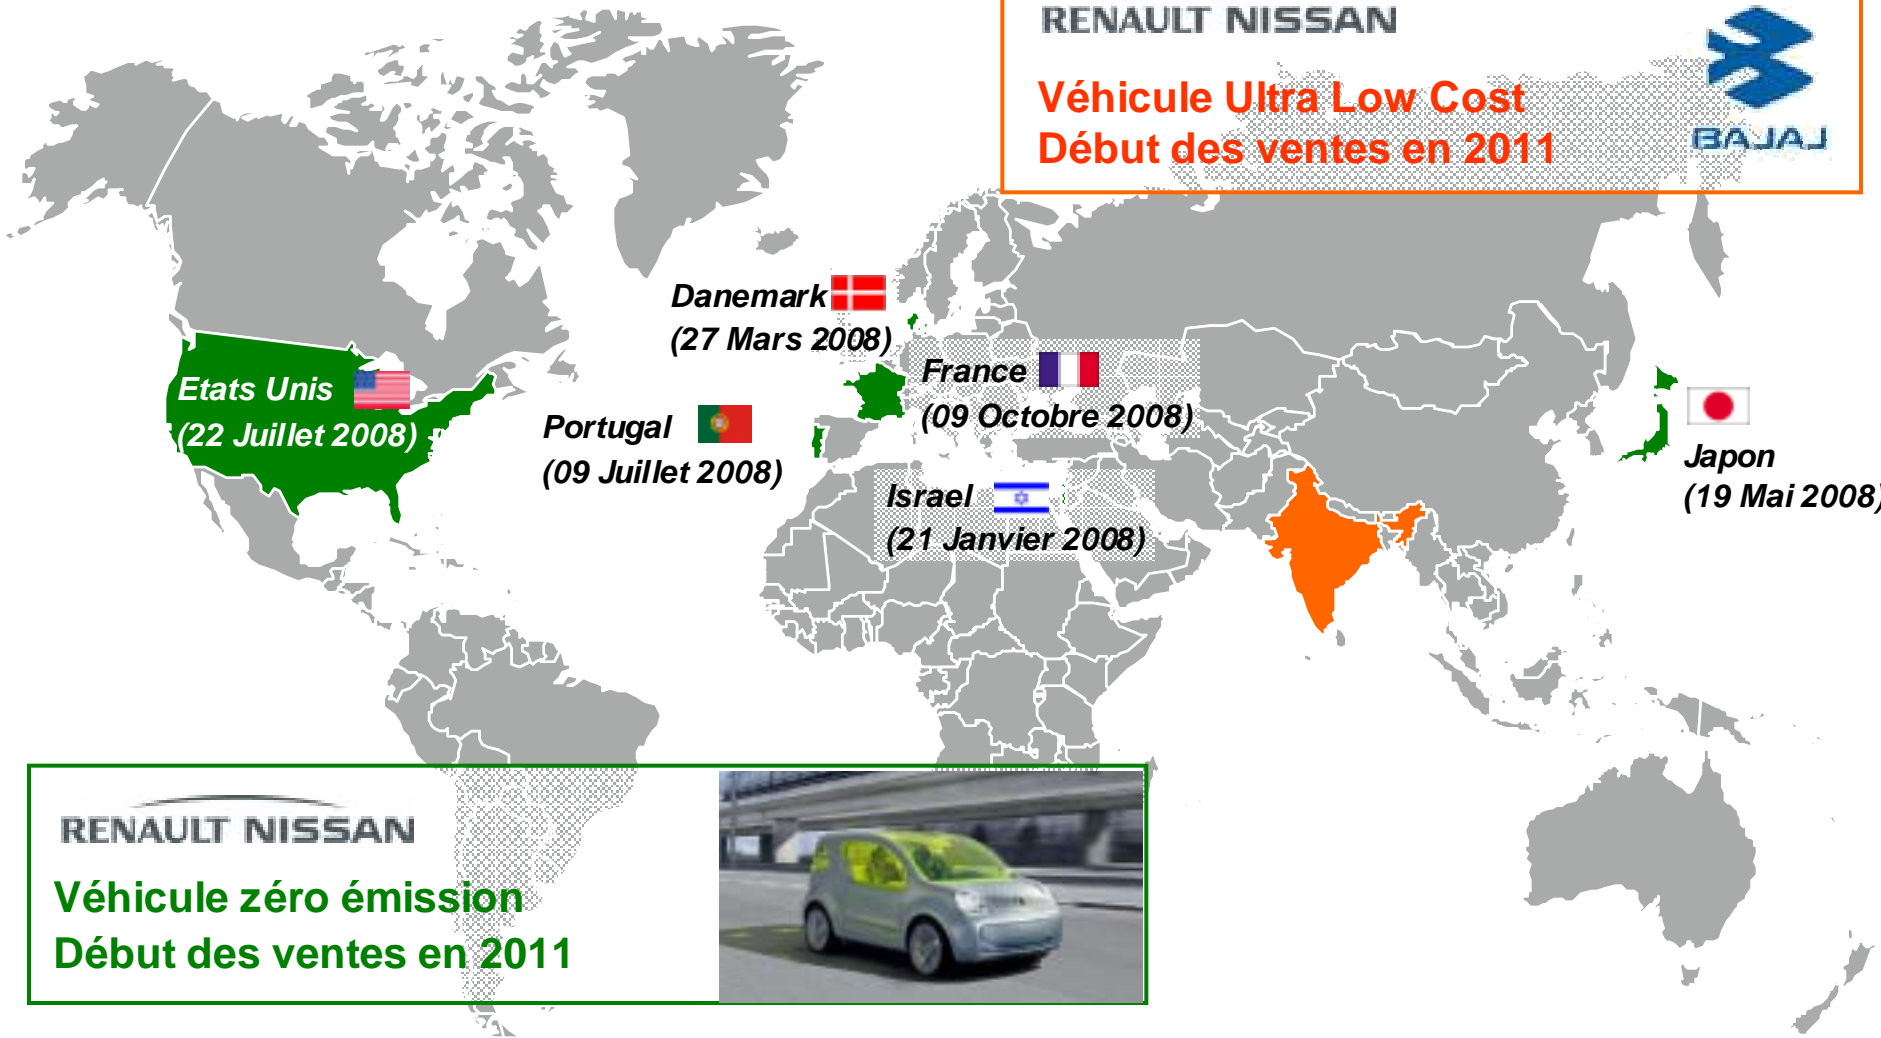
RENAULT NISSAN

Véhicule Ultra Low Cost
Début des ventes en 2011

BAJAJ

Danemark
(27 Mars 2008)

Etats Unis
(22 Juillet 2008)

Portugal
(09 Juillet 2008)

France
(09 Octobre 2008)

Israel
(21 Janvier 2008)

Japon
(19 Mai 2008)

RENAULT NISSAN

Véhicule zéro émission
Début des ventes en 2011